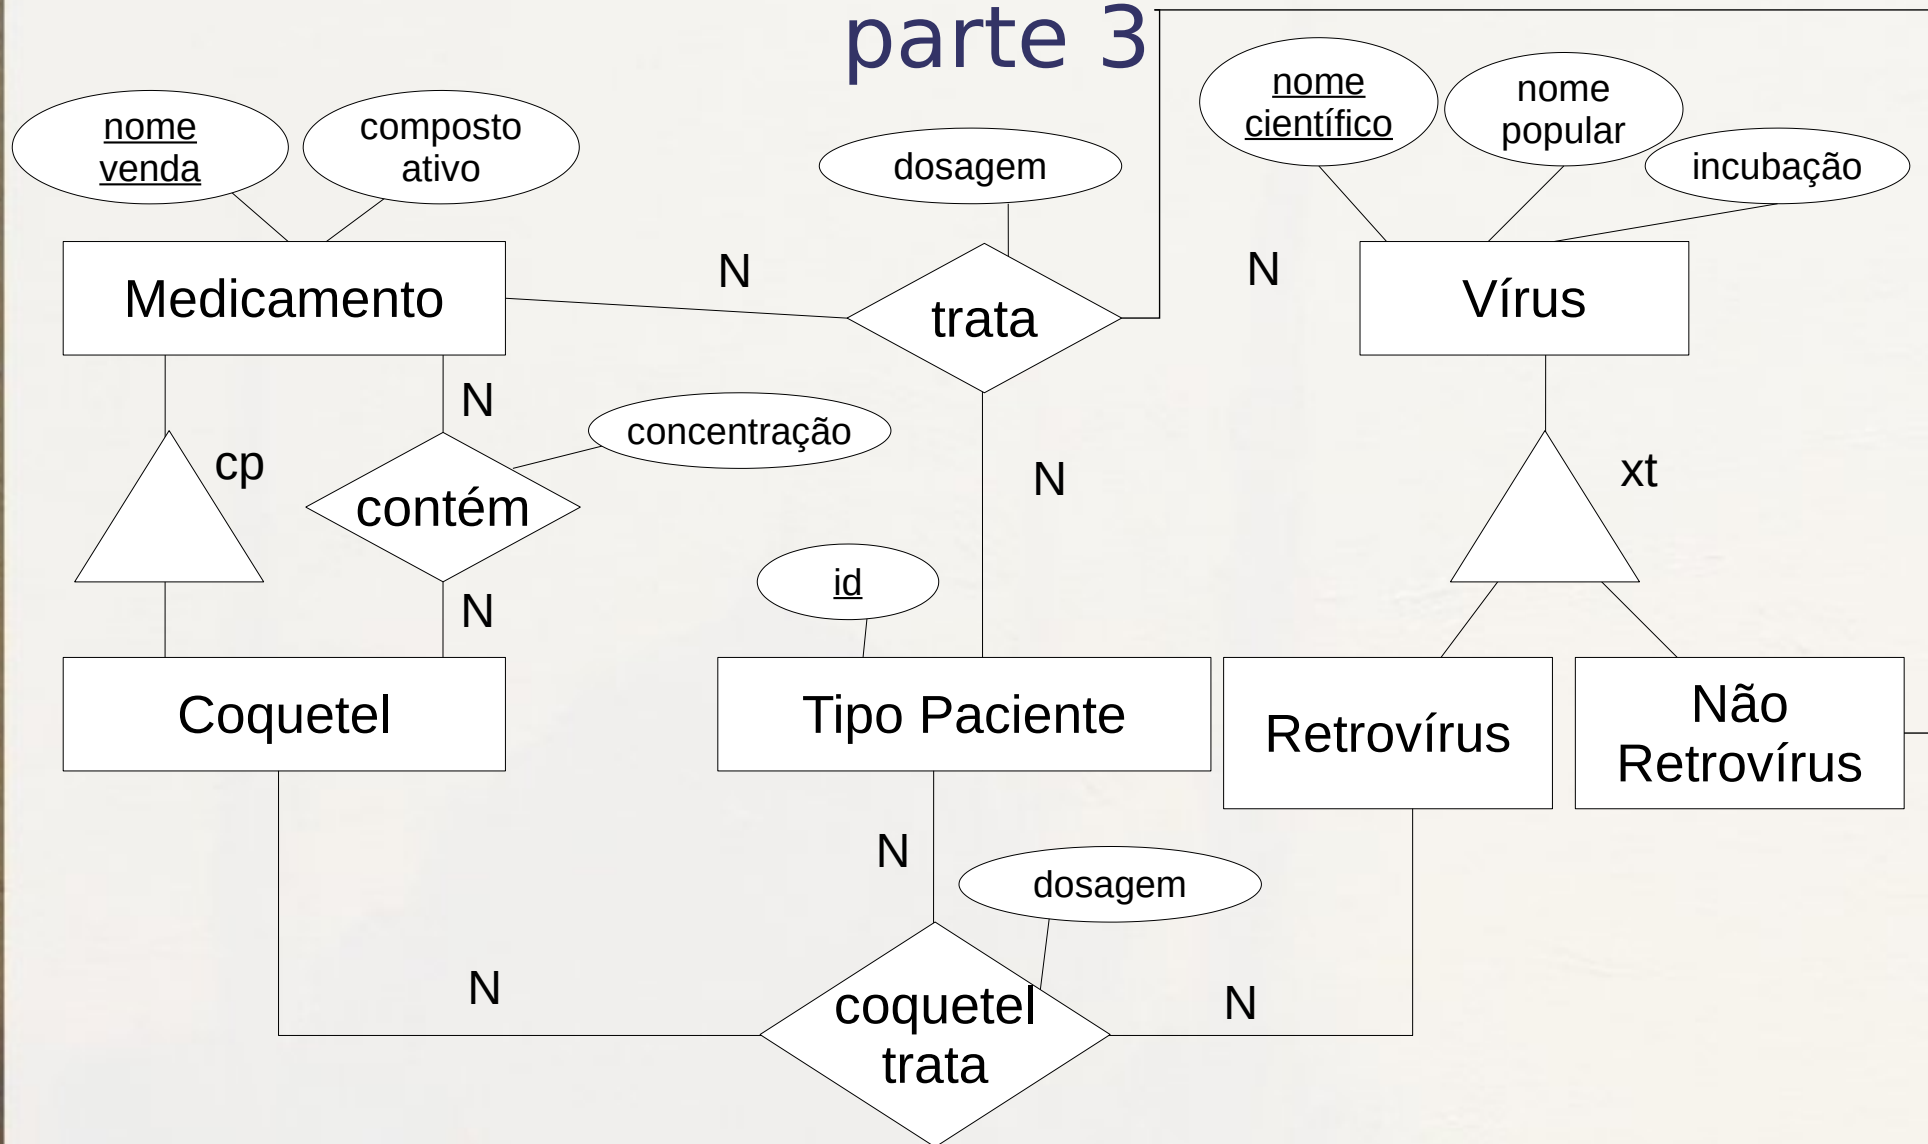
parte 3

nome venda
composto ativo
dosagem
nome científico
nome popular
incubação

Medicamento
N
trata
N
Vírus

N
concentração
cp
contém
N
xt

id
N

Coquetel
Tipo Paciente
Retrovírus
Não Retrovírus

N
dosagem

N
coquetel trata
N